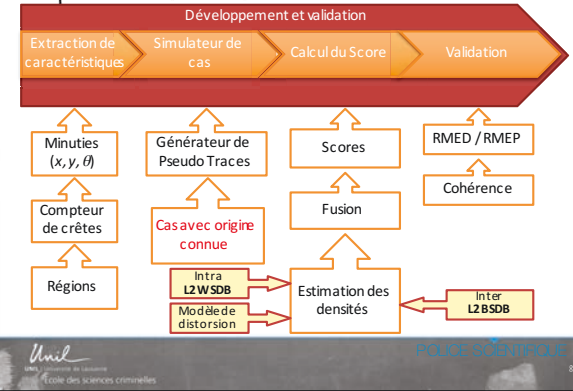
Développement et validation

Extraction de caractéristiques

Simulateur de cas

Calcul du Score

Validation

Minuties ($x, y, \theta$)

Compteur de crêtes

Régions

Générateur de Pseudo Traces

Cas avec origine connue

Intra L2 WSDB

Modèle de distorsion

Scores

Fusion

Estimation des densités

RMED / RMEP

Cohérence

Inter L2 BSDB

Unil UNIL | Université de Lausanne
Ecole des sciences criminelles

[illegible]

8